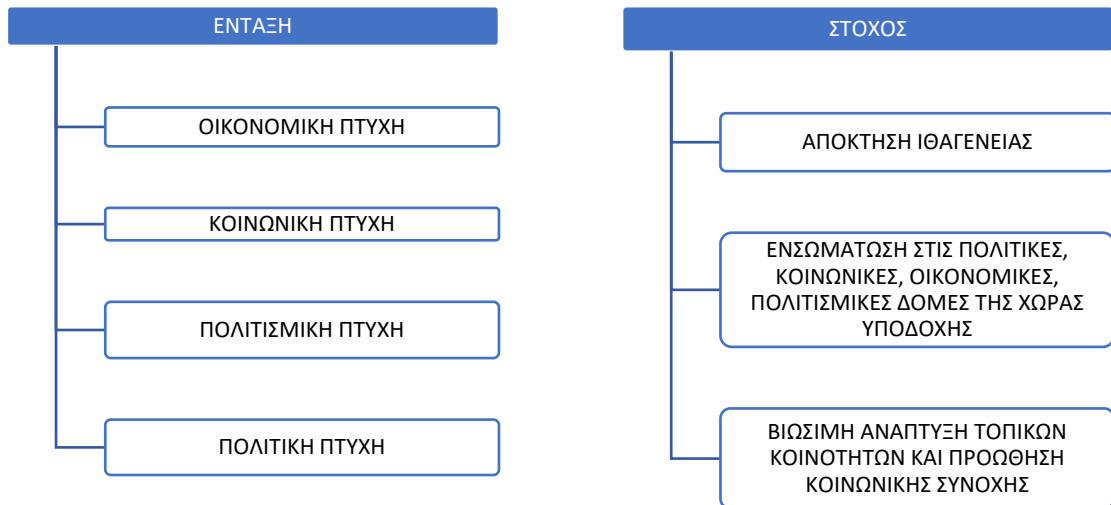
ΕΝΤΑΞΗ

ΟΙΚΟΝΟΜΙΚΗ ΠΤΥΧΗ

ΚΟΙΝΩΝΙΚΗ ΠΤΥΧΗ

ΠΟΛΙΤΙΣΜΙΚΗ ΠΤΥΧΗ

ΠΟΛΙΤΙΚΗ ΠΤΥΧΗ

ΣΤΟΧΟΣ

ΑΠΟΚΤΗΣΗ ΙΘΑΓΕΝΕΙΑΣ

ΕΝΣΩΜΑΤΩΣΗ ΣΤΙΣ ΠΟΛΙΤΙΚΕΣ, ΚΟΙΝΩΝΙΚΕΣ, ΟΙΚΟΝΟΜΙΚΕΣ, ΠΟΛΙΤΙΣΜΙΚΕΣ ΔΟΜΕΣ ΤΗΣ ΧΩΡΑΣ ΥΠΟΔΟΧΗΣ

ΒΙΩΣΙΜΗ ΑΝΑΠΤΥΞΗ ΤΟΠΙΚΩΝ ΚΟΙΝΟΤΗΤΩΝ ΚΑΙ ΠΡΟΩΘΗΣΗ ΚΟΙΝΩΝΙΚΗΣ ΣΥΝΟΧΗΣ